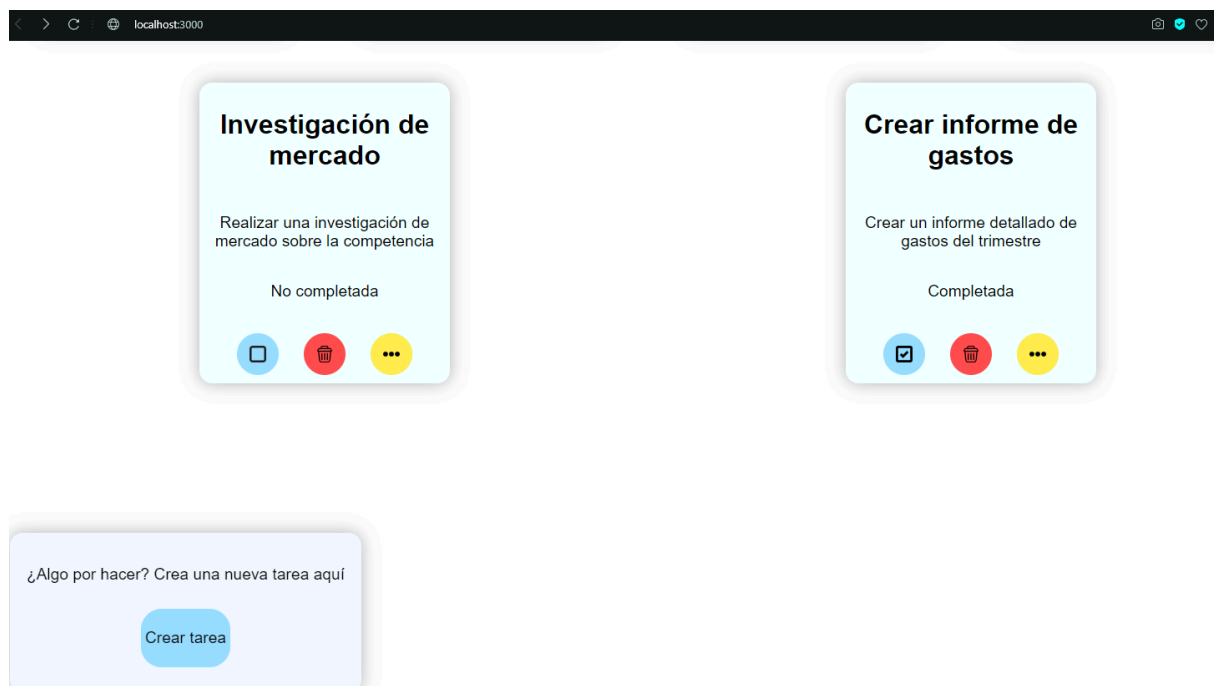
localhost:3000

Investigación de mercado

Realizar una investigación de mercado sobre la competencia

No completada

Crear informe de gastos

Crear un informe detallado de gastos del trimestre

Completada

¿Algo por hacer? Crea una nueva tarea aquí

Crear tarea